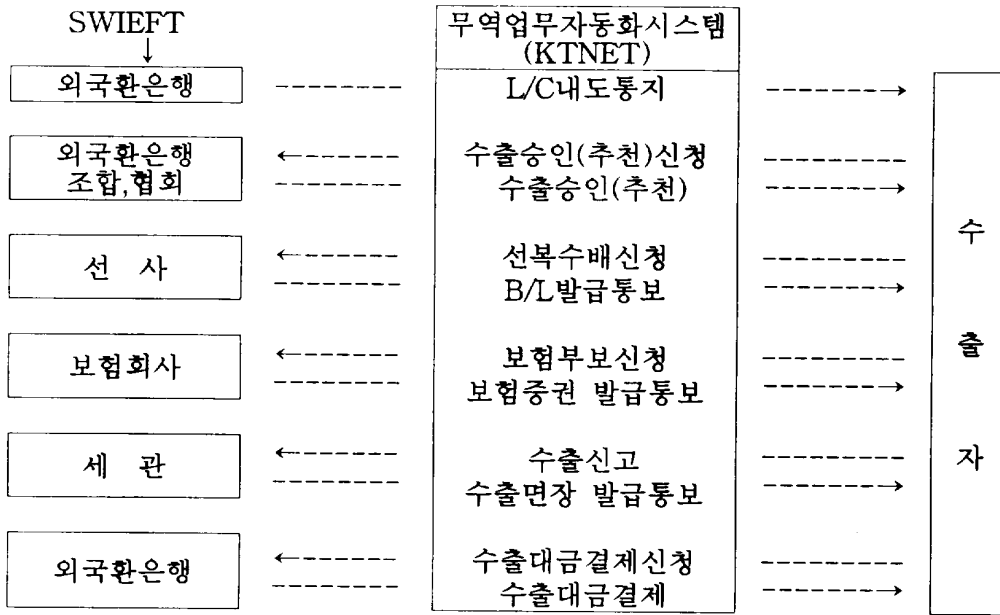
SWIEFT

외국환은행

외국환은행
조합,협회

선 사

보험회사

세 관

외국환은행

무역업무자동화시스템
(KTNET)

L/C내도통지

수출승인(추천)신청
수출승인(추천)

선복수배신청
B/L발급통보

보험부보신청
보험증권 발급통보

수출신고
수출면장 발급통보

수출대금결제신청
수출대금결제

수
출
자